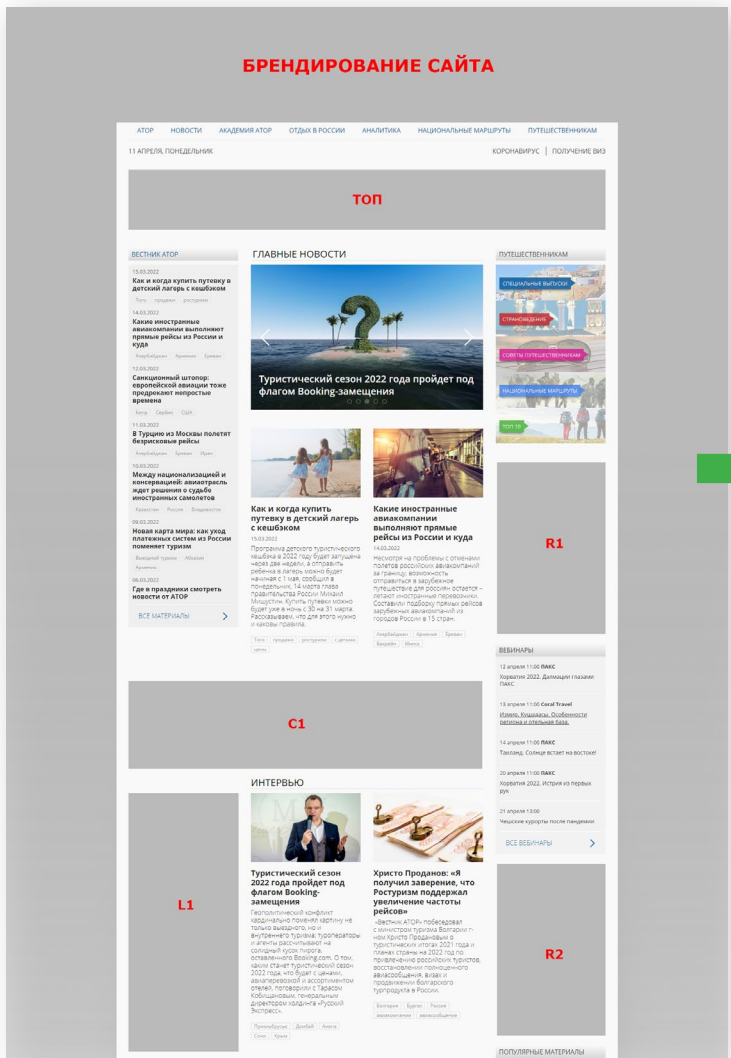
БРЕНДИРОВАНИЕ САЙТА

АТОР НОВОСТИ АКАДЕМИЯ АТОР ОТДЫХ В РОССИИ АНАЛИТИКА НАЦИОНАЛЬНЫЕ МАРШРУТЫ ПУТЕШЕСТВЕННИКАМ

11 АПРЕЛЯ, ПОНЕДЕЛЬНИК

КОРОНАВИРУС | ПОЛУЧЕНИЕ ВИЗ

ТОП

ВЕСТНИК АТОР

15.03.2022
Как и когда купить путевку в детский лагерь с кешбэком
Туры продажи ростуризм

14.03.2022
Какие иностранные авиакомпании выполняют прямые рейсы из России и куда
Азербайджан Армения Ереван

12.03.2022
Санкционный штопор: европейской авиации тоже предрекают непростые времена
Кипр Сербия США

11.03.2022
В Турцию из Москвы полетят безрисковые рейсы
Азербайджан Ереван Иран

10.03.2022
Между национализацией и консервацией: авиаотрасль ждет решения о судьбе иностранных самолетов
Казахстан Россия Владивосток

09.03.2022
Новая карта мира: как уход платежных систем из России поменяет туризм
Выездной туризм Абхазия Армения

06.03.2022
Где в праздники смотреть новости от АТОР

ВСЕ МАТЕРИАЛЫ

ГЛАВНЫЕ НОВОСТИ

Туристический сезон 2022 года пройдет под флагом Booking-замещения

Как и когда купить путевку в детский лагерь с кешбэком
15.03.2022
Программа детского туристического кешбэка в 2022 году будет запущена через две недели, а отправить ребенка в лагерь можно будет начиная с 1 мая, сообщил в понедельник, 14 марта глава правительства России Михаил Мишустин. Купить путевки можно будет уже в ночь с 30 на 31 марта. Рассказываем, что для этого нужно и каковы правила.
Туры продажи ростуризм с детьми цены

Какие иностранные авиакомпании выполняют прямые рейсы из России и куда
14.03.2022
Несмотря на проблемы с отменами полетов российских авиакомпаний за границу, возможность отправиться в зарубежное путешествие для россиян остается – летают иностранные перевозчики. Составили подборку прямых рейсов зарубежных авиакомпаний из городов России в 15 стран.
Азербайджан Армения Ереван Бахрейн Минск

ПУТЕШЕСТВЕННИКАМ
СПЕЦИАЛЬНЫЕ ВЫПУСКИ
СТРАНОВЕДЕНИЕ
СОВЕТЫ ПУТЕШЕСТВЕННИКАМ
НАЦИОНАЛЬНЫЕ МАРШРУТЫ
ТОП 10

R1

ВЕБИНАРЫ
12 апреля 11:00 ПАКС
Хорватия 2022. Далмация глазами ПАКС.
13 апреля 11:00 Coral Travel
Измир, Кушадасы. Особенности региона и отельная база.
14 апреля 11:00 ПАКС
Таиланд. Солнце встает на востоке!
20 апреля 11:00 ПАКС
Хорватия 2022. История из первых рук
21 апреля 13:00
Чешские курорты после пандемии
ВСЕ ВЕБИНАРЫ

C1

ИНТЕРВЬЮ

L1

Туристический сезон 2022 года пройдет под флагом Booking-замещения
Геополитический конфликт кардинально поменял картину не только выездного, но и внутреннего туризма: туроператоры и агенты рассчитывают на солидный кусок пирога, оставленного Booking.com. О том, каким станет туристический сезон 2022 года, что будет с ценами, авиаперевозкой и ассортиментом отелей, поговорили с Тарасом Кобищановым, генеральным директором холдинга «Русский Экспресс».
Премьербуков Домбай Анапа Сочи Крым

Христо Проданов: «Я получил заверение, что Ростуризм поддержал увеличение частоты рейсов»
«Вестник АТОР» побеседовал с министром туризма Болгарии г-ном Христо Продановым о туристических итогах 2021 года и планах страны на 2022 год по привлечению российских туристов, восстановлении полноценного авиасообщения, визах и продвижении болгарского турпродукта в России.
Болгария Бургас Россия авиакомпании авиасообщение

R2

ПОПУЛЯРНЫЕ МАТЕРИАЛЫ